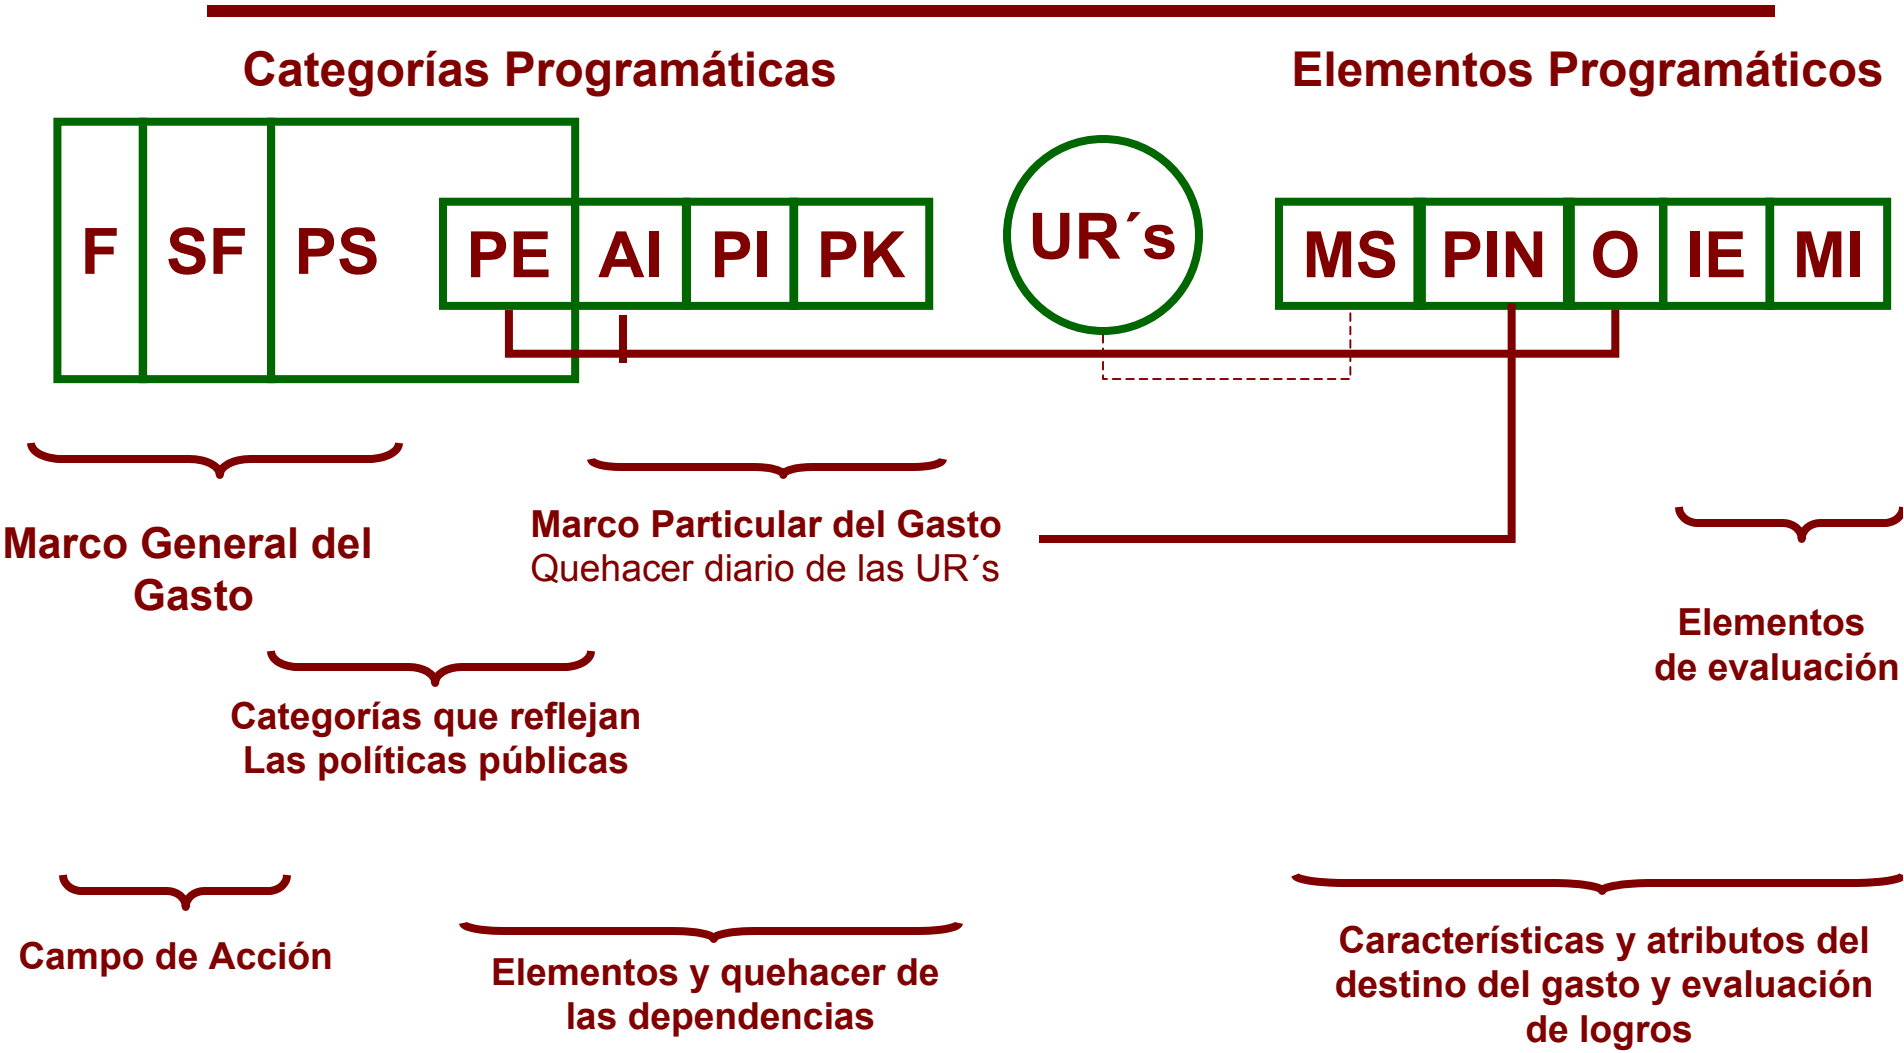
Categorías Programáticas

Elementos Programáticos

F SF PS PE AI PI PK

UR´s

MS PIN O IE MI

Marco General del Gasto

Marco Particular del Gasto
Quehacer diario de las UR´s

Elementos de evaluación

Categorías que reflejan
Las políticas públicas

Campo de Acción

Elementos y quehacer de las dependencias

Características y atributos del destino del gasto y evaluación de logros